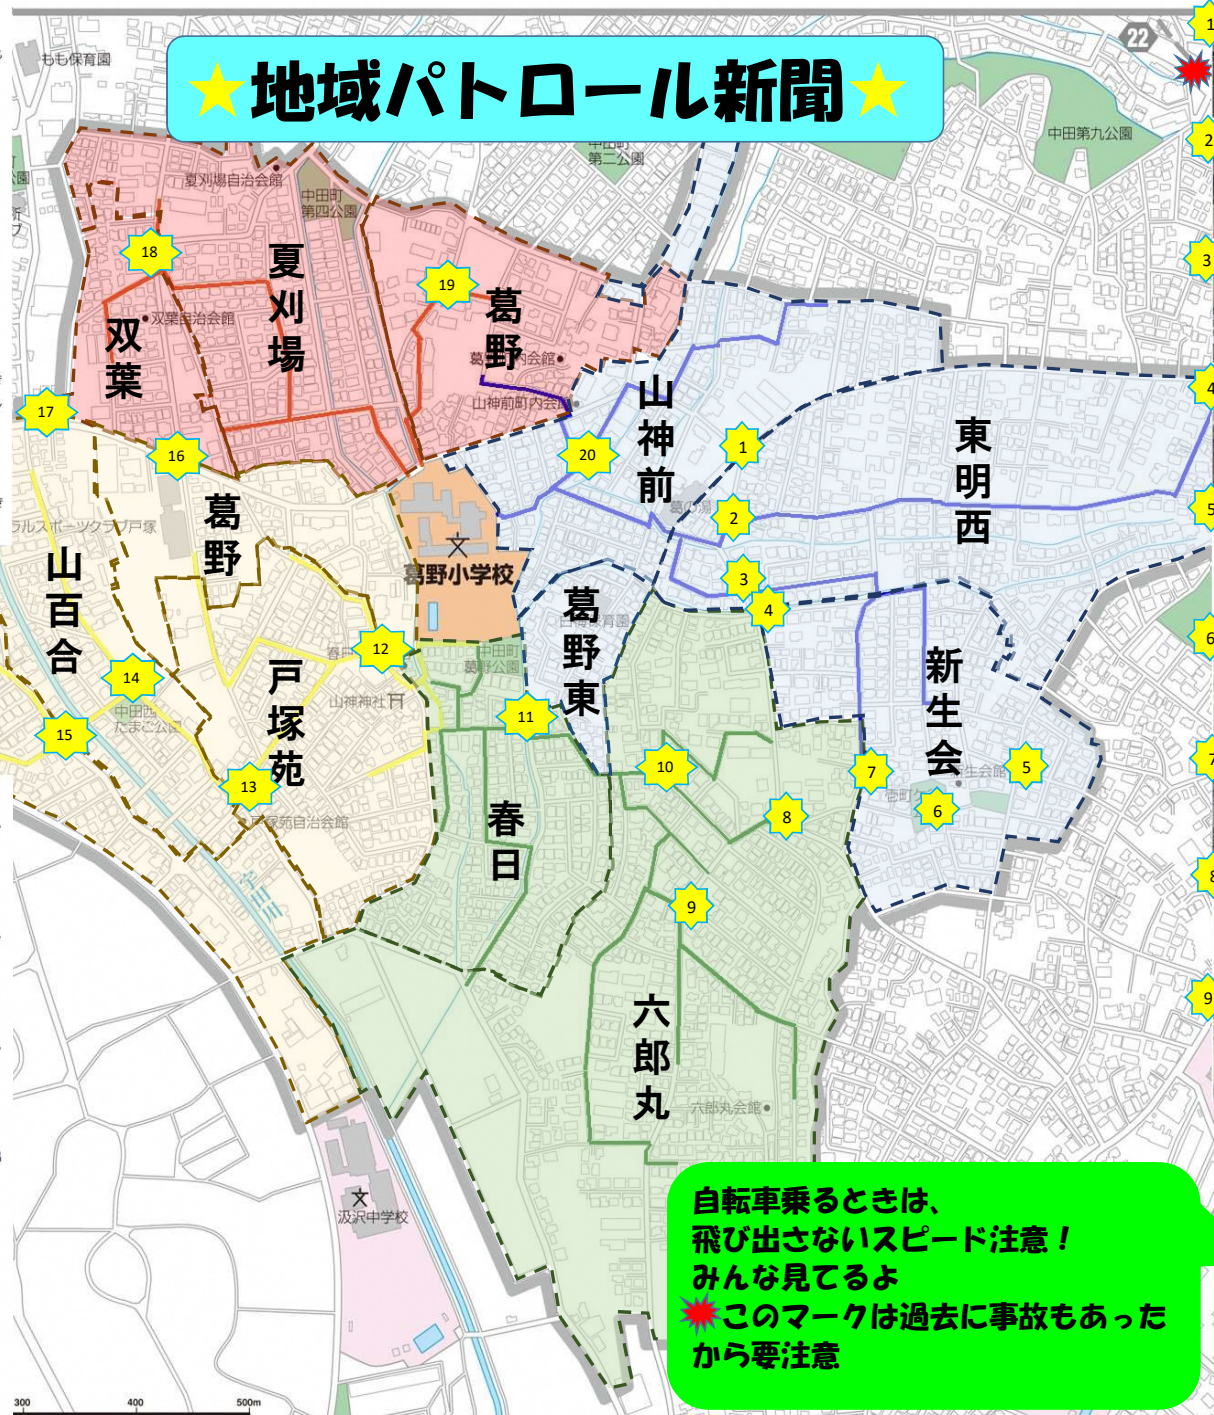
★地域パトロール新聞★

もも保育園

22

中田第九公園

中田町第二公園

夏刈場自治会館

中田町第四公園

18

夏刈場

19

葛野

双葉

双葉自治会館

葛野町内会館

山神前町内会館

17

山神前

1

東明西

16

20

葛野

2

山百合

ラルスポーツクラブ戸塚

葛野小学校

3

4

葛野東

新生会

12

中田町葛野公園

山神神社

戸塚苑

14

中田西たまご公園

15

11

13

10

生会館

5

7

6

戸塚苑自治会館

8

春日

9

六郎丸

六郎丸会館

沢沢中学校

自転車乗るときは、
飛び出さないスピード注意！
みんな見てるよ
このマークは過去に事故もあったから要注意

300 400 500m